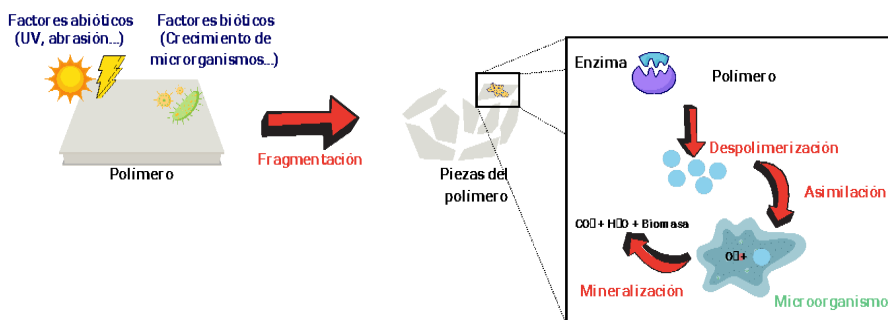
Factores abióticos (UV, abrasión...)

Factores bióticos (Crecimiento de microorganismos...)

Polímero

Fragmentación

Piezas del polímero

Enzima

Polímero

Despolimerización

Asimilación

CO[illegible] + H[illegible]O + Biomasa

O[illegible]+

Mineralización

Microorganismo